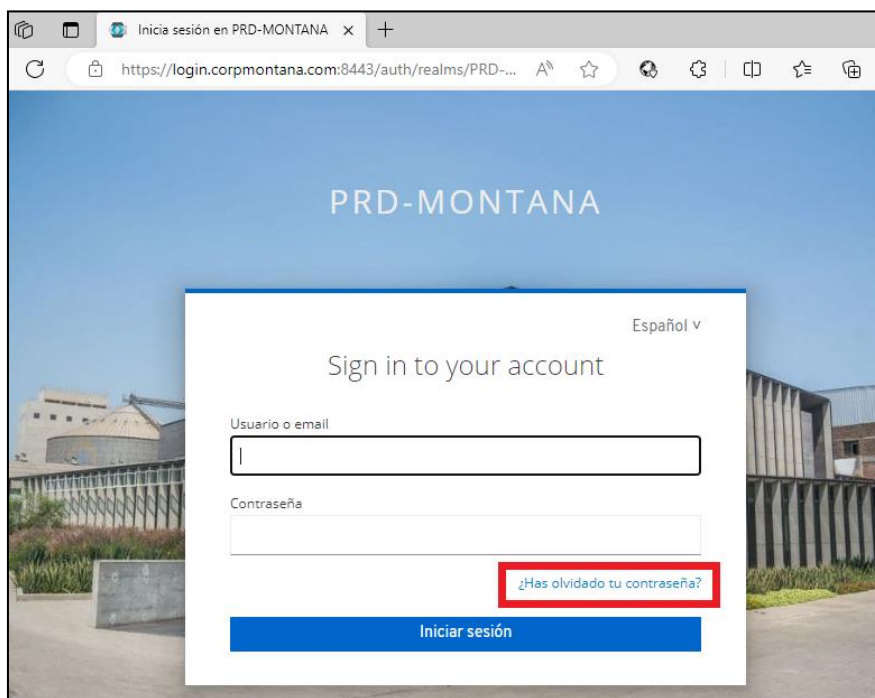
Inicia sesión en PRD-MONTANA ×

https://login.corpmontana.com:8443/auth/realms/PRD-...

PRD-MONTANA

Español ∨

Sign in to your account

Usuario o email

Contraseña

¿Has olvidado tu contraseña?

Iniciar sesión